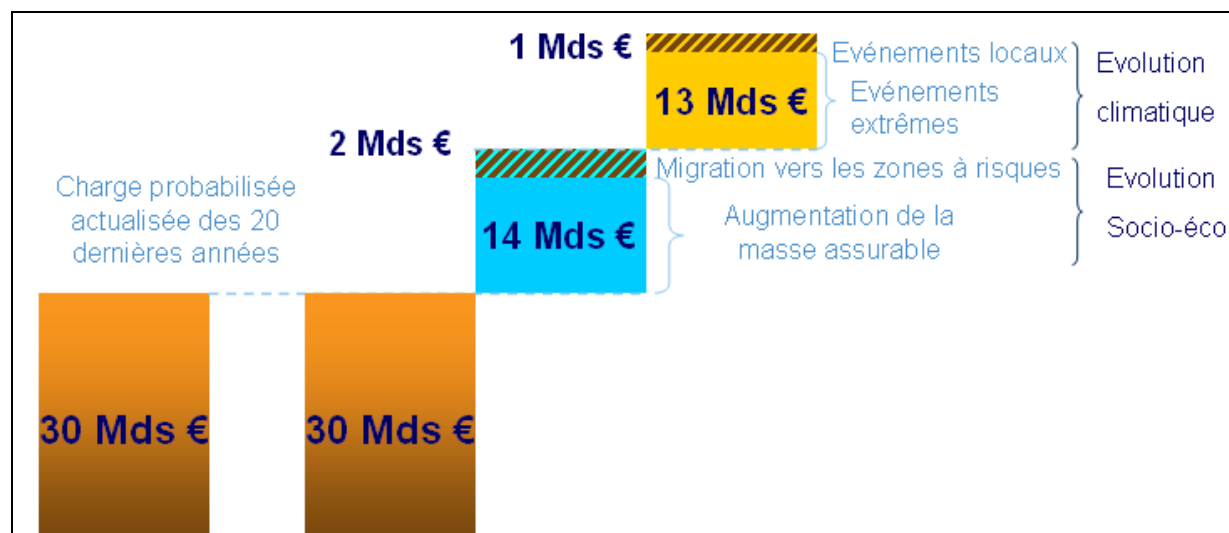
1 Mds €

13 Mds €

Evénements locaux

Evénements extrêmes

Evolution climatique

2 Mds €

Migration vers les zones à risques

Charge probabilisée actualisée des 20 dernières années

14 Mds €

Augmentation de la masse assurable

Evolution Socio-éco

30 Mds €

30 Mds €